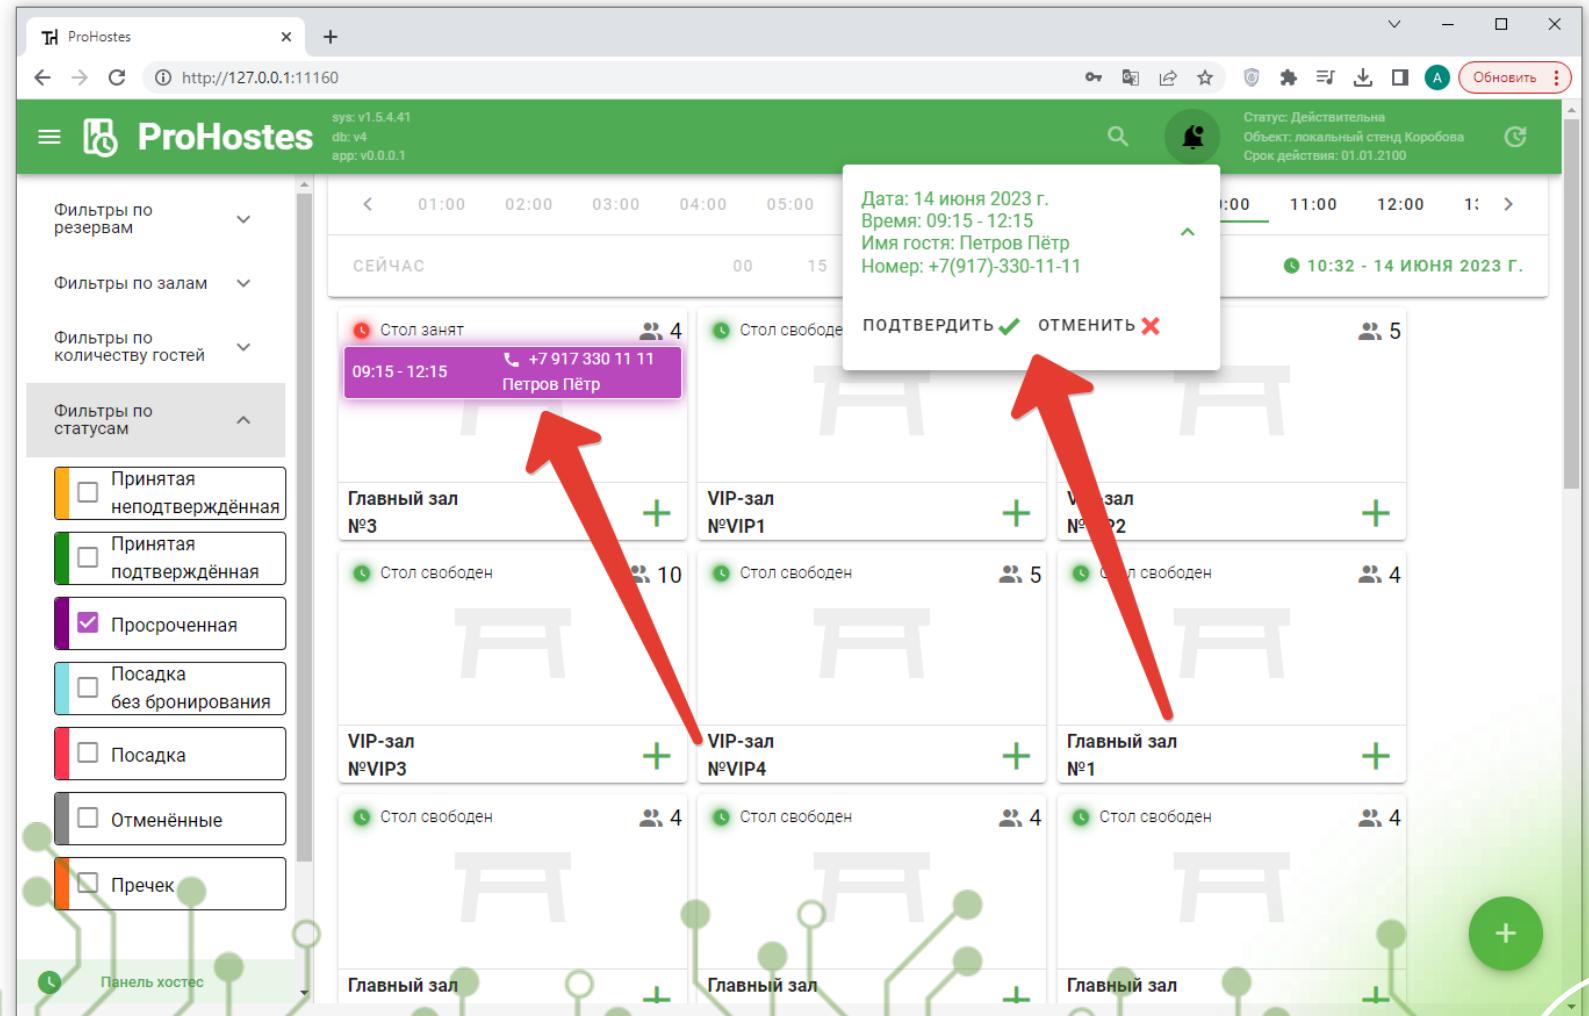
ProHostes
http://127.0.0.1:11160
Обновить

ProHostes
sys: v1.5.4.41
db: v4
app: v0.0.0.1

Статус: Действительна
Объект: локальный стенд Коробова
Срок действия: 01.01.2100

Фильтры по резервам
Фильтры по залам
Фильтры по количеству гостей
Фильтры по статусам
Принятая неподтверждённая
Принятая подтверждённая
Просроченная
Посадка без бронирования
Посадка
Отменённые
Пречек
Панель хостес

01:00 02:00 03:00 04:00 05:00 :00 11:00 12:00 1:
СЕЙЧАС 00 15
10:32 - 14 ИЮНЯ 2023 Г.

Дата: 14 июня 2023 г.
Время: 09:15 - 12:15
Имя гостя: Петров Пётр
Номер: +7(917)-330-11-11
ПОДТВЕРДИТЬ ОТМЕНИТЬ

Стол занят 4
09:15 - 12:15 +7 917 330 11 11 Петров Пётр
Главный зал №3
Стол свободе
VIP-зал №VIP1
5
V зал № 2
Стол свободен 10
VIP-зал №VIP3
Стол свободен 5
VIP-зал №VIP4
Стол свободен 4
Главный зал №1
Стол свободен 4
Главный зал
Стол свободен 4
Главный зал
Стол свободен 4
Главный зал